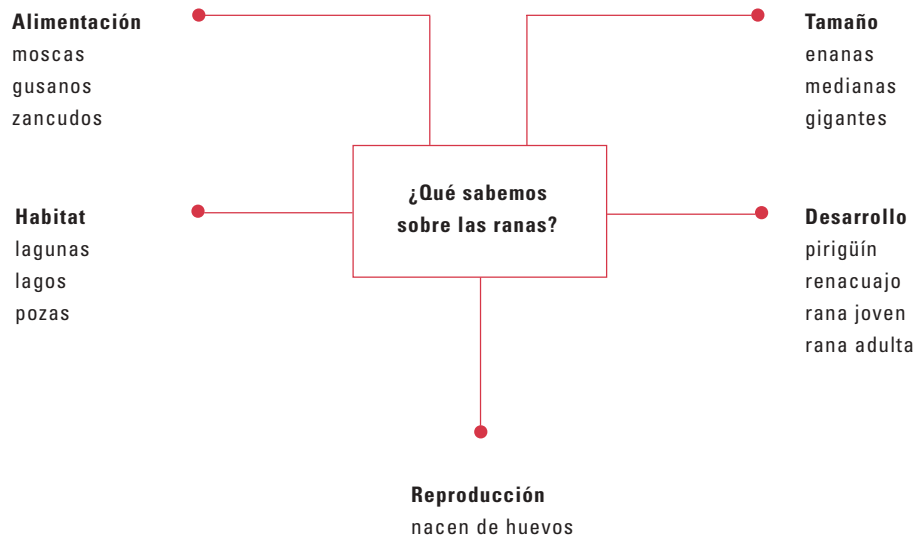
**Alimentación**
moscas
gusanos
zancudos

**Tamaño**
enanas
medianas
gigantes

**¿Qué sabemos sobre las ranas?**

**Habitat**
lagunas
lagos
pozas

**Desarrollo**
pirigüín
renacuajo
rana joven
rana adulta

**Reproducción**
nacen de huevos